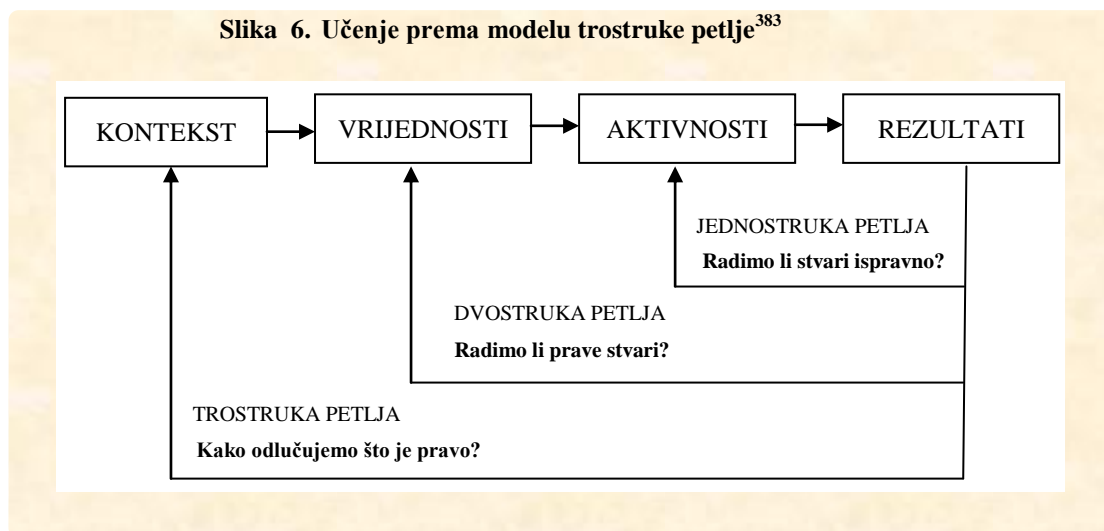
**Slika 6. Učenje prema modelu trostruke petlje$^{383}$**

KONTEKST

VRIJEDNOSTI

AKTIVNOSTI

REZULTATI

JEDNOSTRUKA PETLJA

**Radimo li stvari ispravno?**

DVOSTRUKA PETLJA

**Radimo li prave stvari?**

TROSTRUKA PETLJA

**Kako odlučujemo što je pravo?**